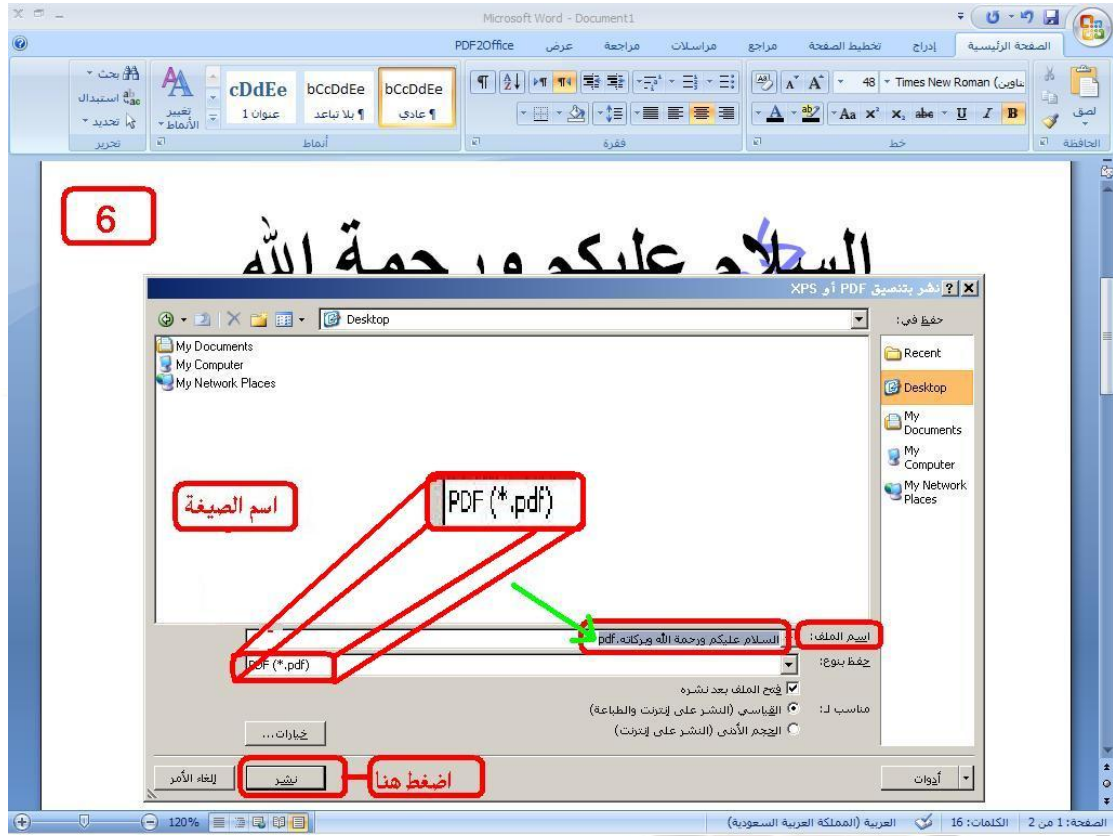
Microsoft Word - Document1

الصفحة الرئيسية إدراج تخطيط الصفحة مراجع مراسلات مراجعة عرض PDF2Office

لصق الحافظة
Times New Roman (عناوين) 48
خط
فقرة
bCcDdEe ¶ عادي
bCcDdEe ¶ بلا تباعد
cDdEe عنوان 1
أنماط
تغيير الأنماط
بحث
استبدال
تحديد
تحرير

6

السلام عليكم ورحمة الله

نشر بتنسيق PDF أو XPS

حفظ في: Desktop

Recent
Desktop
My Documents
My Computer
My Network Places

My Documents
My Computer
My Network Places

اسم الصيغة

PDF (*.pdf)

اسم الملف: السلام عليكم ورحمة الله وبركاته.pdf
حفظ بنوع: PDF (*.pdf)

فتح الملف بعد نشره
مناسب لـ: القياسي (النشر على إنترنت والطباعة)
الحجم الأدنى (النشر على إنترنت)

خيارات...

أدوات
نشر
إلغاء الأمر
اضغط هنا

الصفحة: 1 من 2 الكلمات: 16 العربية (المملكة العربية السعودية)
120%